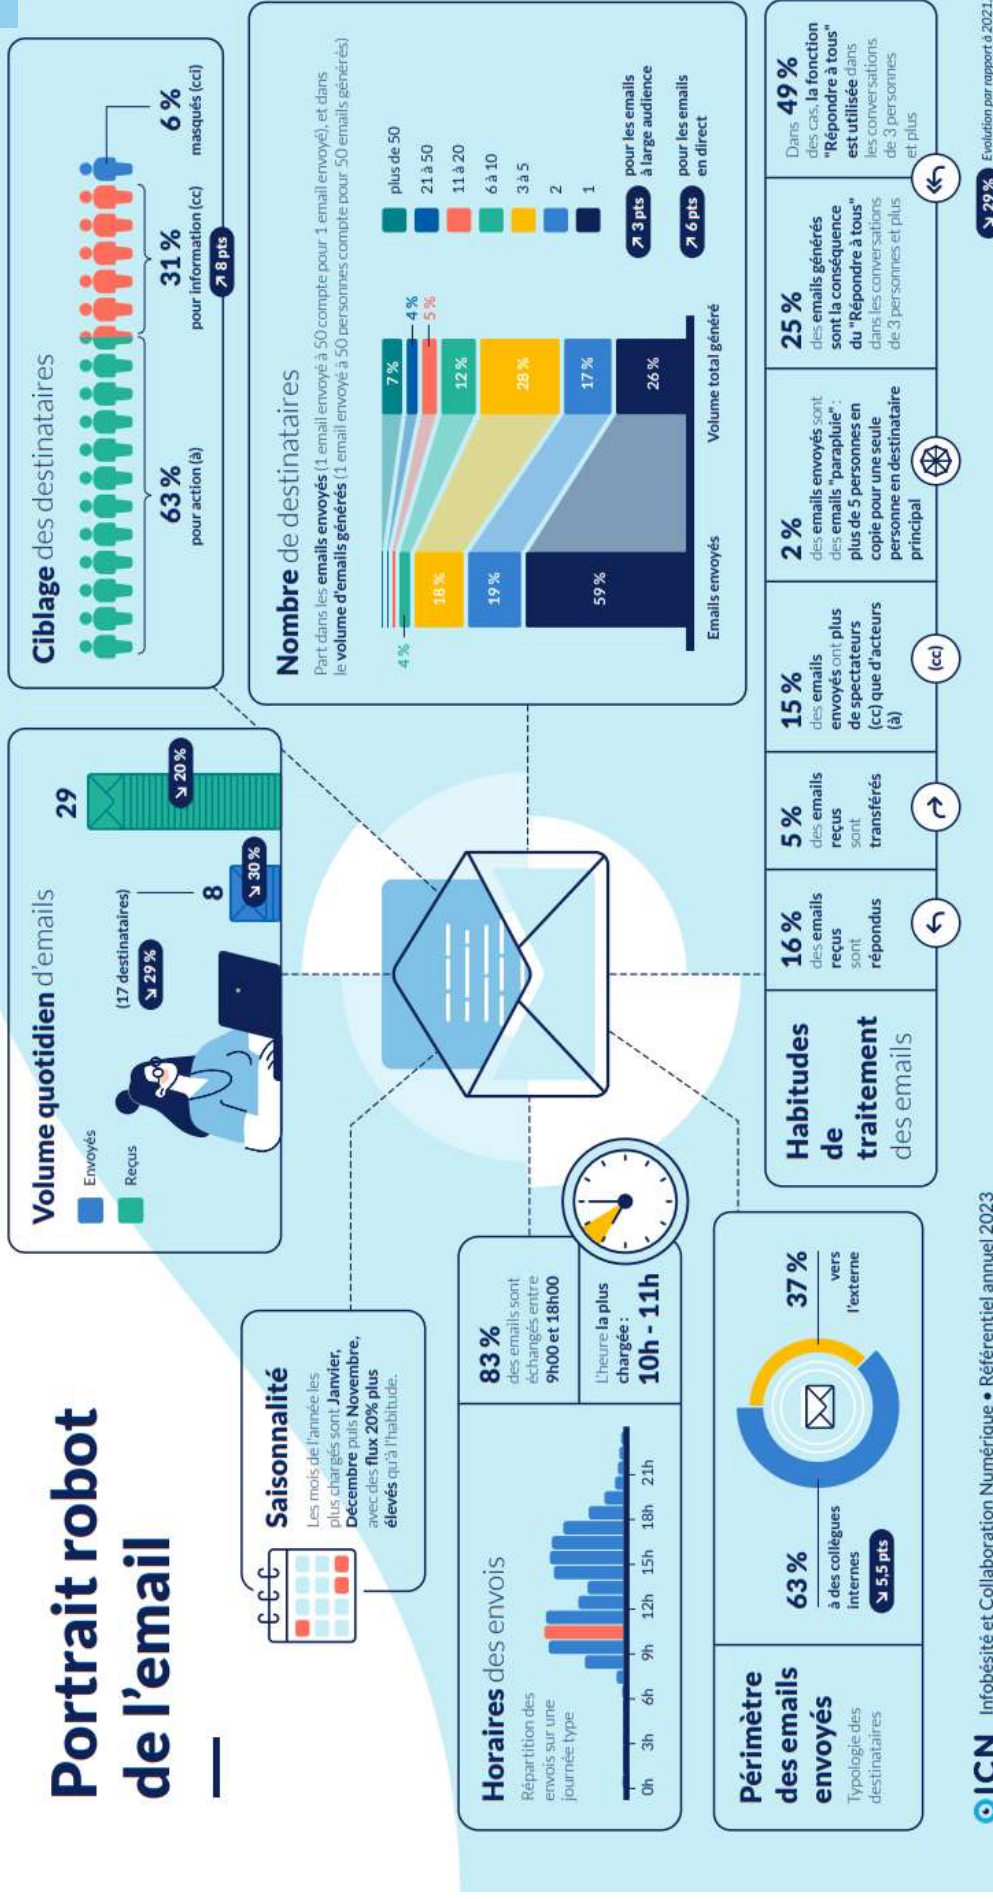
Portrait robot de l'email

Volume quotidien d'emails

Envoyés
Reçus

(17 destinataires)
↘ 29 %
8
↘ 30 %
29
↘ 20 %

Ciblage des destinataires

63 %
pour action (à)

31 %
pour information (cc)
↗ 8 pts

6 %
masqués (cci)

Nombre de destinataires

Part dans les emails envoyés (1 email envoyé à 50 compte pour 1 email envoyé), et dans le volume d'emails générés (1 email envoyé à 50 personnes compte pour 50 emails générés)

4 %
18 %
19 %
59 %
Emails envoyés

7 %
4 %
5 %
12 %
28 %
17 %
26 %
Volume total généré

plus de 50
21 à 50
11 à 20
6 à 10
3 à 5
2
1

↗ 3 pts pour les emails à large audience
↗ 6 pts pour les emails en direct

Saisonnalité

Les mois de l'année les plus chargés sont Janvier, Décembre puis Novembre, avec des flux 20% plus élevés qu'à l'habitude.

Horaires des envois

Répartition des envois sur une journée type

0h 3h 6h 9h 12h 15h 18h 21h

83 %
des emails sont échangés entre 9h00 et 18h00

L'heure la plus chargée :
10h - 11h

Habitudes de traitement des emails

16 %
des emails reçus sont répondus

5 %
des emails reçus sont transférés

15 %
des emails envoyés ont plus de spectateurs (cc) que d'acteurs (à)

2 %
des emails envoyés sont des emails "parapluie" : plus de 5 personnes en copie pour une seule personne en destinataire principal

25 %
des emails générés sont la conséquence du "Répondre à tous" dans les conversations de 3 personnes et plus

Dans 49 % des cas, la fonction "Répondre à tous" est utilisée dans les conversations de 3 personnes et plus

↘ 29 %
Évolution par rapport à 2021

Périmètre des emails envoyés

Typologie des destinataires

63 %
à des collègues internes
↘ 5.5 pts

37 %
vers l'externe

ICN Infobésité et Collaboration Numérique • Référentiel annuel 2023